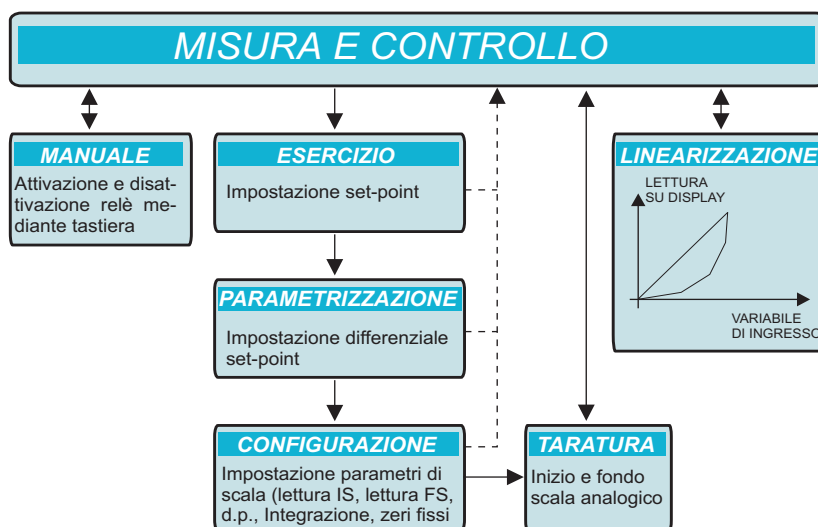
MISURA E CONTROLLO

MANUALE

Attivazione e disattivazione relè mediante tastiera

ESERCIZIO

Impostazione set-point

LINEARIZZAZIONE

LETTURA SU DISPLAY

VARIABILE DI INGRESSO

PARAMETRIZZAZIONE

Impostazione differenziale set-point

CONFIGURAZIONE

Impostazione parametri di scala (lettura IS, lettura FS, d.p., Integrazione, zeri fissi

TARATURA

Inizio e fondo scala analogico